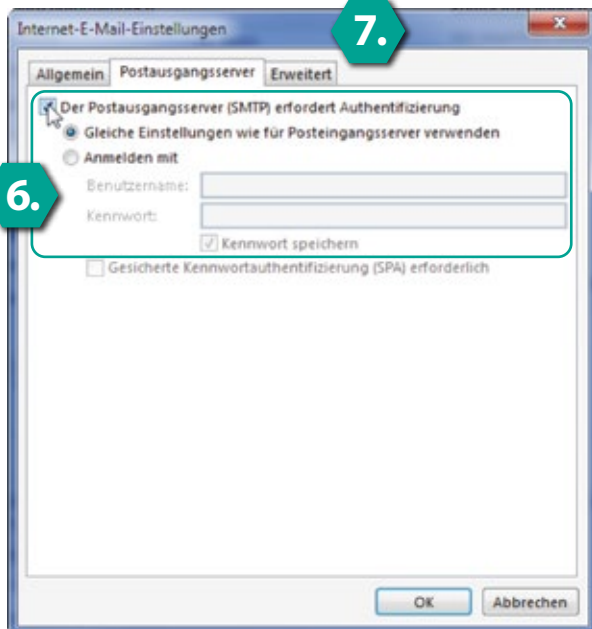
Internet-E-Mail-Einstellungen

7.

x

Allgemein Postausgangsserver Erweitert

Der Postausgangsserver (SMTP) erfordert Authentifizierung

Gleiche Einstellungen wie für Posteingangsserver verwenden

Anmelden mit

6.

Benutzername:

Kennwort:

Kennwort speichern

Gesicherte Kennwortauthentifizierung (SPA) erforderlich

OK Abbrechen